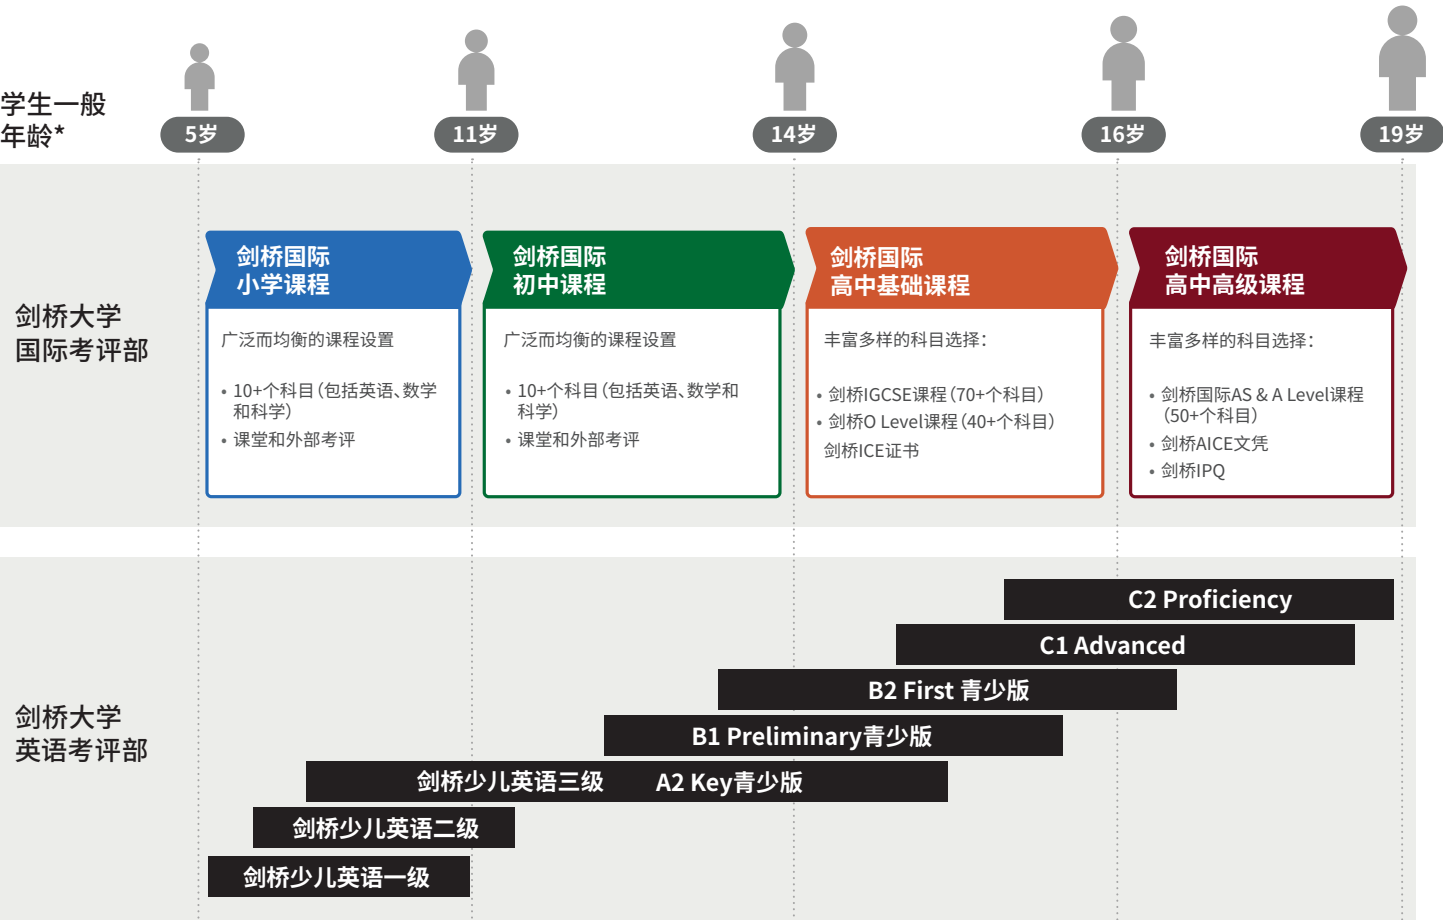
学生一般年龄*

5岁

11岁

14岁

16岁

19岁

剑桥大学国际考评部

剑桥国际小学课程

广泛而均衡的课程设置

• 10+个科目（包括英语、数学和科学）
• 课堂和外部考评

剑桥国际初中课程

广泛而均衡的课程设置

• 10+个科目（包括英语、数学和科学）
• 课堂和外部考评

剑桥国际高中基础课程

丰富多样的科目选择：

• 剑桥IGCSE课程（70+个科目）
• 剑桥O Level课程（40+个科目）
剑桥ICE证书

剑桥国际高中高级课程

丰富多样的科目选择：

• 剑桥国际AS & A Level课程（50+个科目）
• 剑桥AICE文凭
• 剑桥IPQ

剑桥大学英语考评部

C2 Proficiency

C1 Advanced

B2 First 青少版

B1 Preliminary青少版

剑桥少儿英语三级 A2 Key青少版

剑桥少儿英语二级

剑桥少儿英语一级